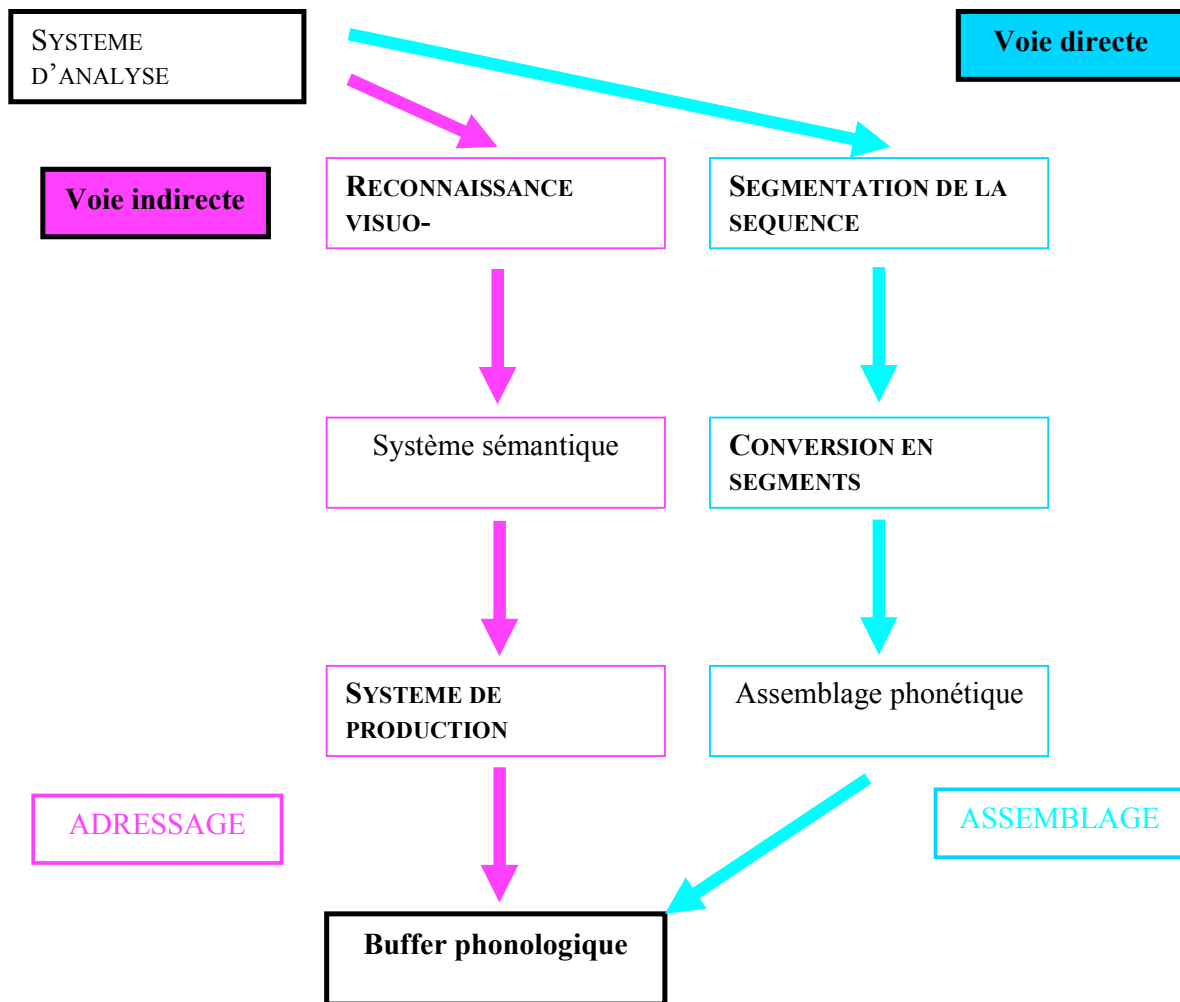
SYSTEME D'ANALYSE

Voie directe

Voie indirecte

RECONNAISSANCE VISUO-

SEGMENTATION DE LA SEQUENCE

Système sémantique

CONVERSION EN SEGMENTS

SYSTEME DE PRODUCTION

Assemblage phonétique

ADRESSAGE

ASSEMBLAGE

Buffer phonologique